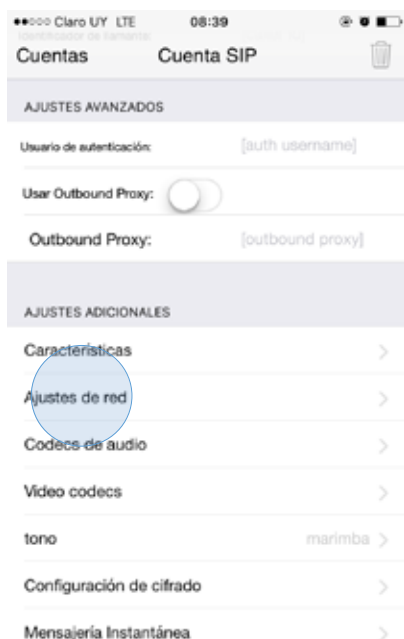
●●○○○ Claro UY LTE 08:39

Identificador de llamante:

Cuentas Cuenta SIP

AJUSTES AVANZADOS

Usuario de autenticación: [auth username]

Usar Outbound Proxy:

Outbound Proxy: [outbound proxy]

AJUSTES ADICIONALES

Características

Ajustes de red

Codecs de audio

Video codecs

tono marimba

Configuración de cifrado

Mensajería Instantánea